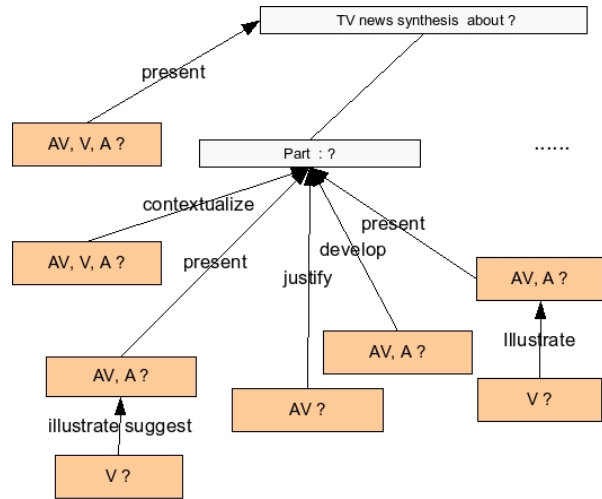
TV news synthesis about ?

present

AV, V, A ?

Part : ?

......

contextualize

AV, V, A ?

present

present

develop

justify

AV, A ?

Illustrate

AV, A ?

AV, A ?

AV ?

V ?

illustrate suggest

V ?